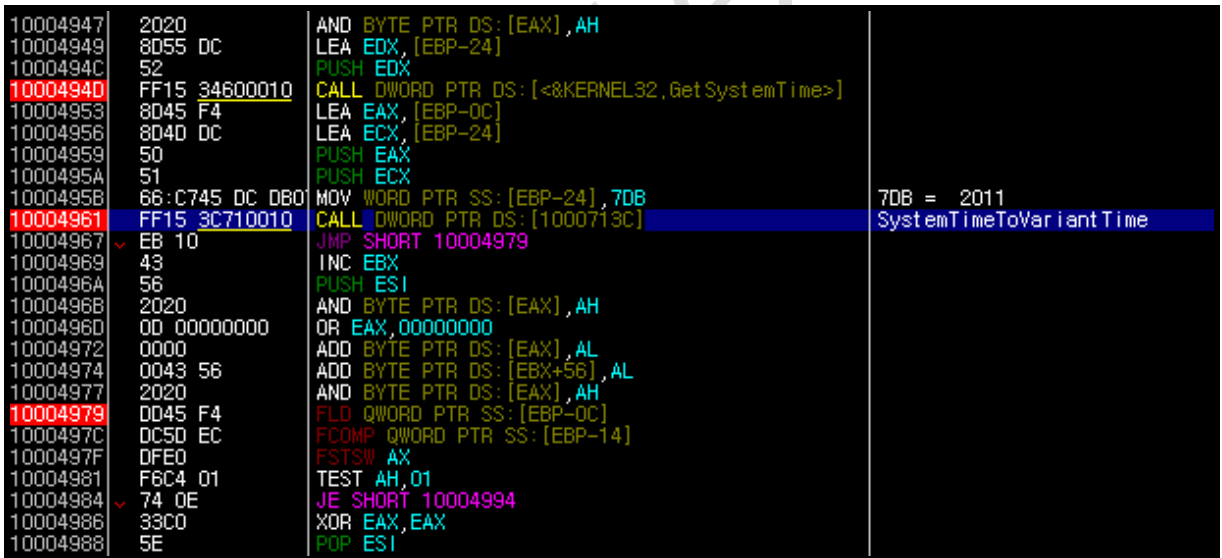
| | | | |
|---|---|---|---|
| 10004947 | 2020 | AND BYTE PTR DS:[EAX],AH | |
| 10004949 | 8D55 DC | LEA EDX,[EBP-24] | |
| 1000494C | 52 | PUSH EDX | |
| 1000494D | FF15 34600010 | CALL DWORD PTR DS:[<&KERNEL32.GetSystemTime>] | |
| 10004953 | 8D45 F4 | LEA EAX,[EBP-0C] | |
| 10004956 | 8D4D DC | LEA ECX,[EBP-24] | |
| 10004959 | 50 | PUSH EAX | |
| 1000495A | 51 | PUSH ECX | |
| 1000495B | 66:C745 DC DB0 | MOV WORD PTR SS:[EBP-24],7DB | 7DB = 2011 |
| 10004961 | FF15 3C710010 | CALL DWORD PTR DS:[1000713C] | SystemTimeToVariantTime |
| 10004967 | EB 10 | JMP SHORT 10004979 | |
| 10004969 | 43 | INC EBX | |
| 1000496A | 56 | PUSH ESI | |
| 1000496B | 2020 | AND BYTE PTR DS:[EAX],AH | |
| 1000496D | 0D 00000000 | OR EAX,00000000 | |
| 10004972 | 0000 | ADD BYTE PTR DS:[EAX],AL | |
| 10004974 | 0043 56 | ADD BYTE PTR DS:[EBX+56],AL | |
| 10004977 | 2020 | AND BYTE PTR DS:[EAX],AH | |
| 10004979 | DD45 F4 | FLD QWORD PTR SS:[EBP-0C] | |
| 1000497C | DC5D EC | FCOMP QWORD PTR SS:[EBP-14] | |
| 1000497F | DFE0 | FSTSW AX | |
| 10004981 | F6C4 01 | TEST AH,01 | |
| 10004984 | 74 0E | JE SHORT 10004994 | |
| 10004986 | 33C0 | XOR EAX,EAX | |
| 10004988 | 5E | POP ESI | |